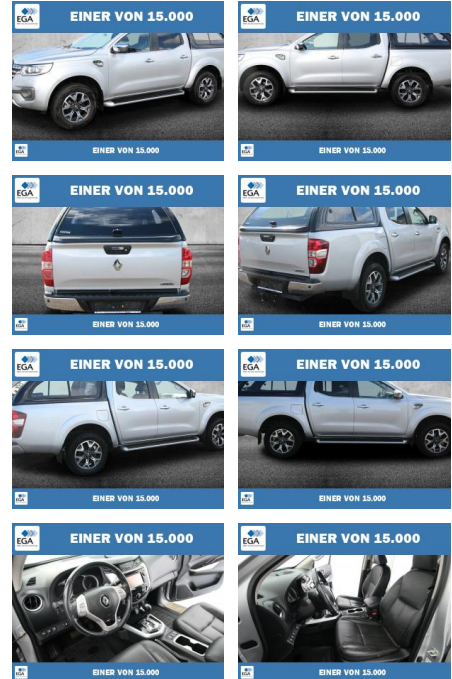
EGA
EINER VON 15.000
EINER VON 15.000

EGA
EINER VON 15.000
EINER VON 15.000

EGA
EINER VON 15.000
EINER VON 15.000

EGA
EINER VON 15.000
EINER VON 15.000

EGA
EINER VON 15.000
EINER VON 15.000

EGA
EINER VON 15.000
EINER VON 15.000

EGA
EINER VON 15.000
EINER VON 15.000

EGA
EINER VON 15.000
EINER VON 15.000